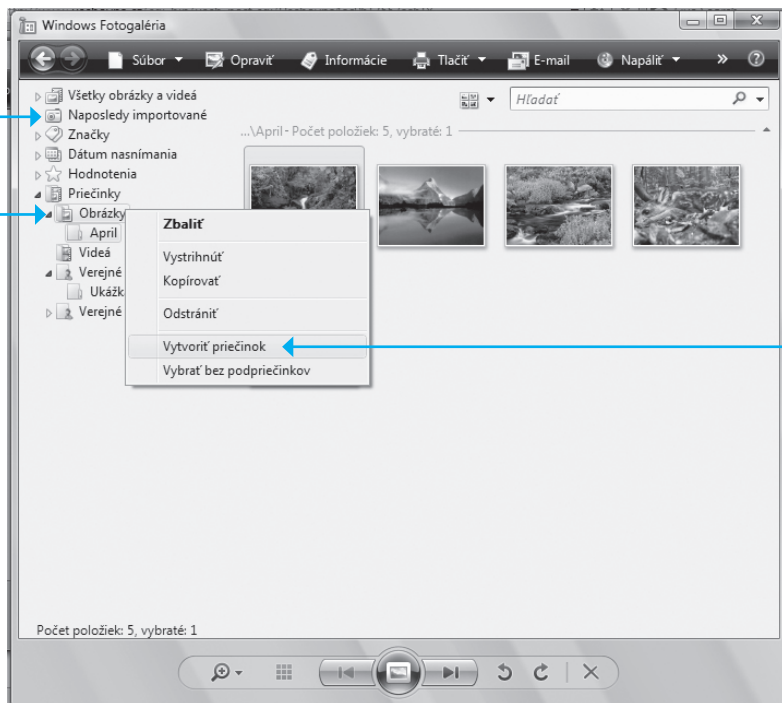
Windows Fotogaléria

Súbor ▾ Opraviť Informácie Tlačiť ▾ E-mail Napáliť ▾ » ?

Všetky obrázky a videá
Naposledy importované
Značky
Dátum nasnímania
Hodnotenia
Priečinky
Obrázky
April
Videá
Verejné
Ukážk
Verejné

Hľadať

...\April - Počet položiek: 5, vybraté: 1

Zbaliť
Vystrihnúť
Kopírovať
Odstrániť
Vytvoriť priečinok
Vybrať bez podpriečinkov

Počet položiek: 5, vybraté: 1